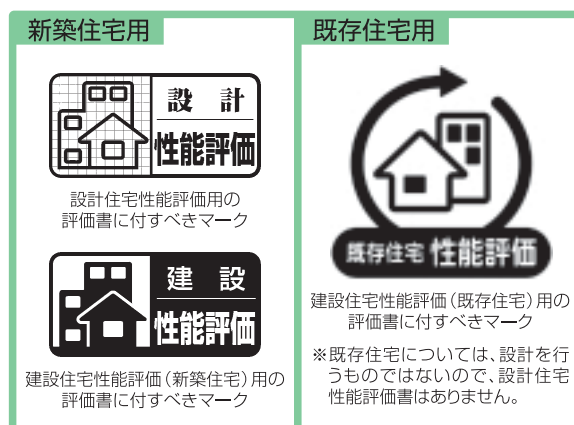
新築住宅用

設 計
性能評価

設計住宅性能評価用の評価書に付すべきマーク

建 設
性能評価

建設住宅性能評価（新築住宅）用の評価書に付すべきマーク

既存住宅用

既存住宅 性能評価

建設住宅性能評価（既存住宅）用の評価書に付すべきマーク

※既存住宅については、設計を行うものではないので、設計住宅性能評価書はありません。